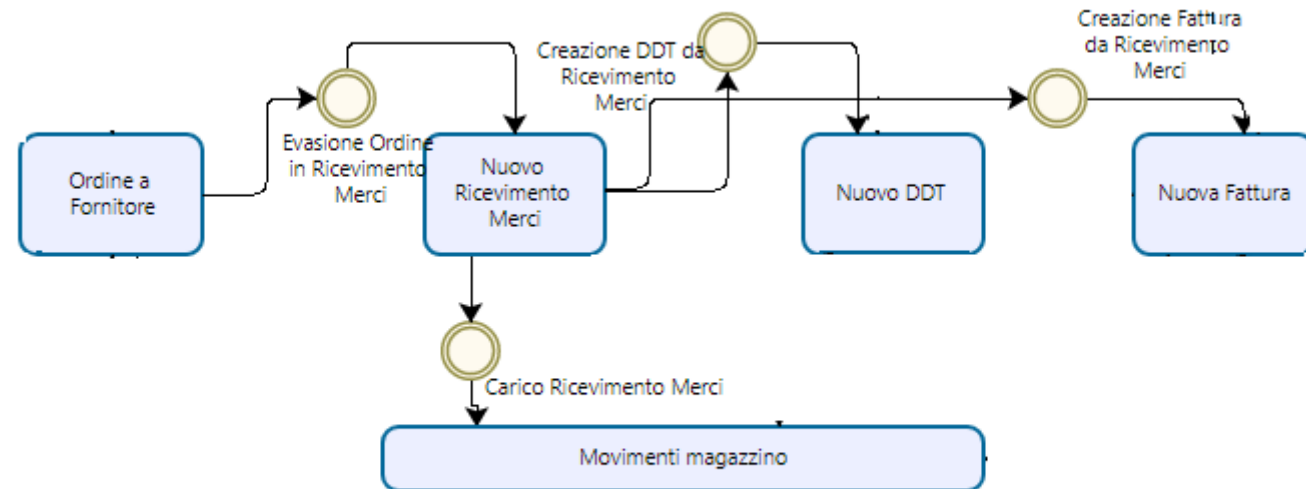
Ordine a Fornitore

Evasione Ordine in Ricevimento Merci

Nuovo Ricevimento Merci

Creazione DDT da Ricevimento Merci

Nuovo DDT

Creazione Fattura da Ricevimento Merci

Nuova Fattura

Carico Ricevimento Merci

Movimenti magazzino